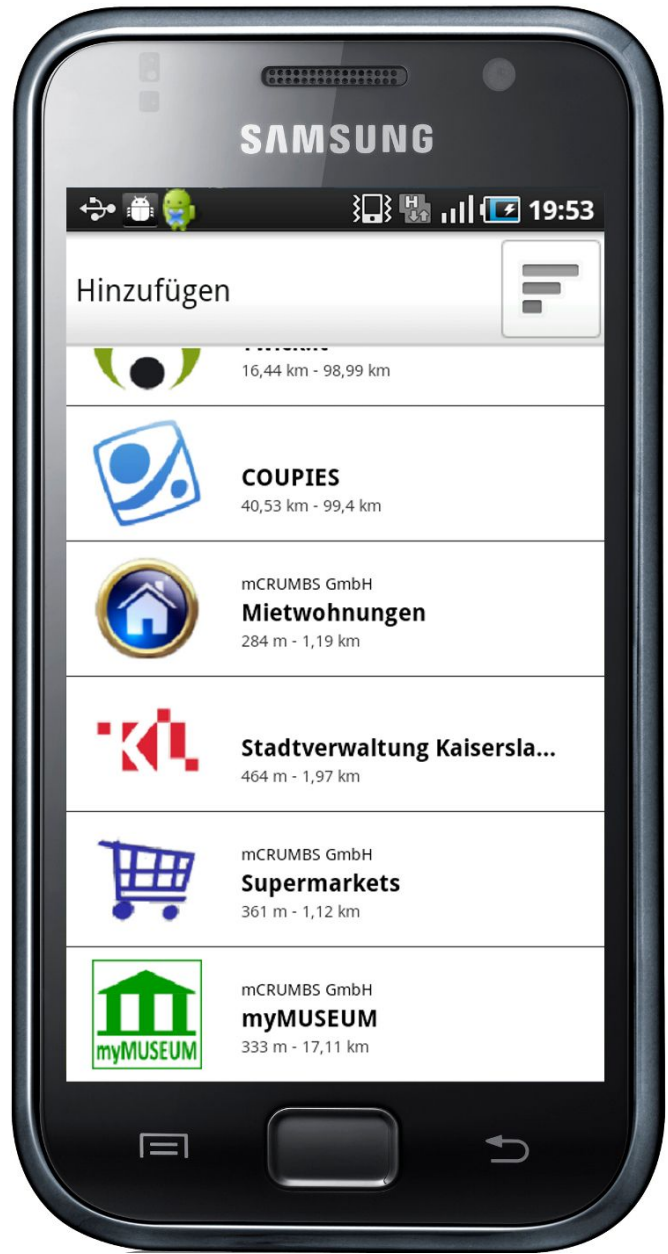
SAMSUNG

19:53

Hinzufügen

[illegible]
16,44 km - 98,99 km

COUPIES
40,53 km - 99,4 km

mCRUMBS GmbH
Mietwohnungen
284 m - 1,19 km

KL
Stadtverwaltung Kaisersla...
464 m - 1,97 km

mCRUMBS GmbH
Supermarkets
361 m - 1,12 km

myMUSEUM
mCRUMBS GmbH
myMUSEUM
333 m - 17,11 km